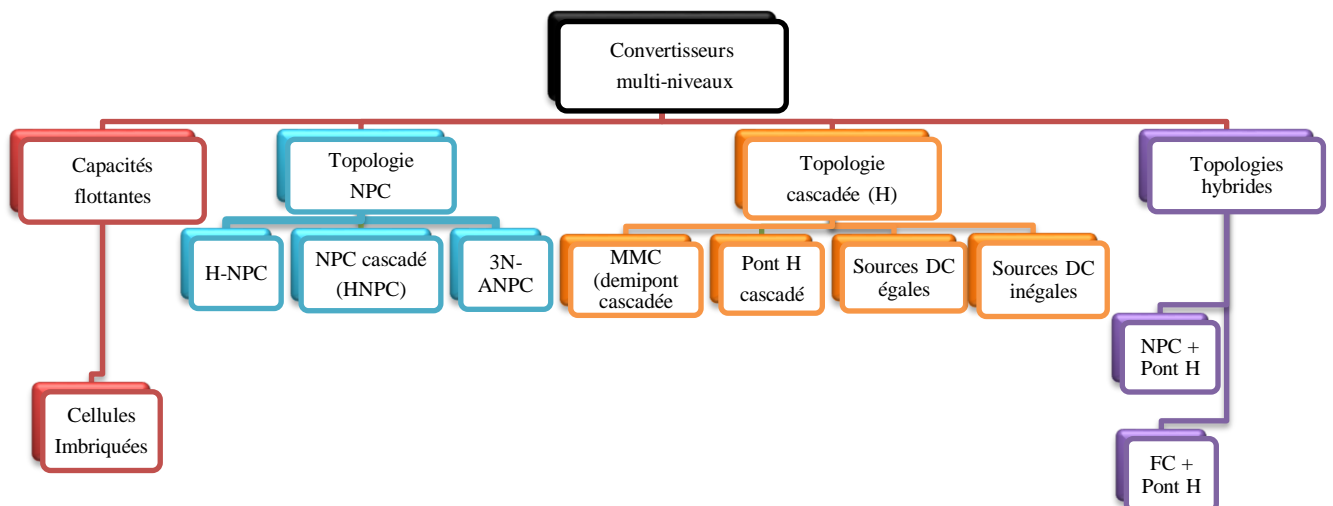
Convertisseurs multi-niveaux

Capacités flottantes

Cellules Imbriquées

Topologie NPC

H-NPC

NPC cascadé (HNPC)

3N-ANPC

Topologie cascadée (H)

MMC (demipont cascadée

Pont H cascadé

Sources DC égales

Sources DC inégales

Topologies hybrides

NPC + Pont H

FC + Pont H